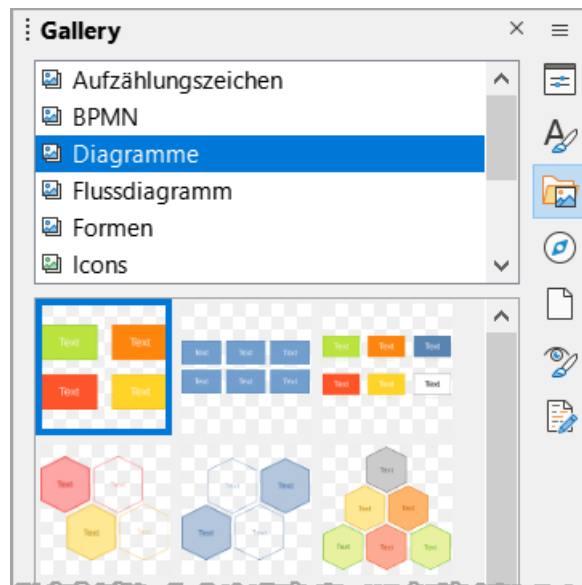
Gallery

Aufzählungszeichen
BPMN
Diagramme
Flussdiagramm
Formen
Icons

Text Text
Text Text

Text Text Text
Text Text Text

Text Text Text
Text Text Text

Text Text
Text

Text
Text Text

Text
Text Text
Text Text Text